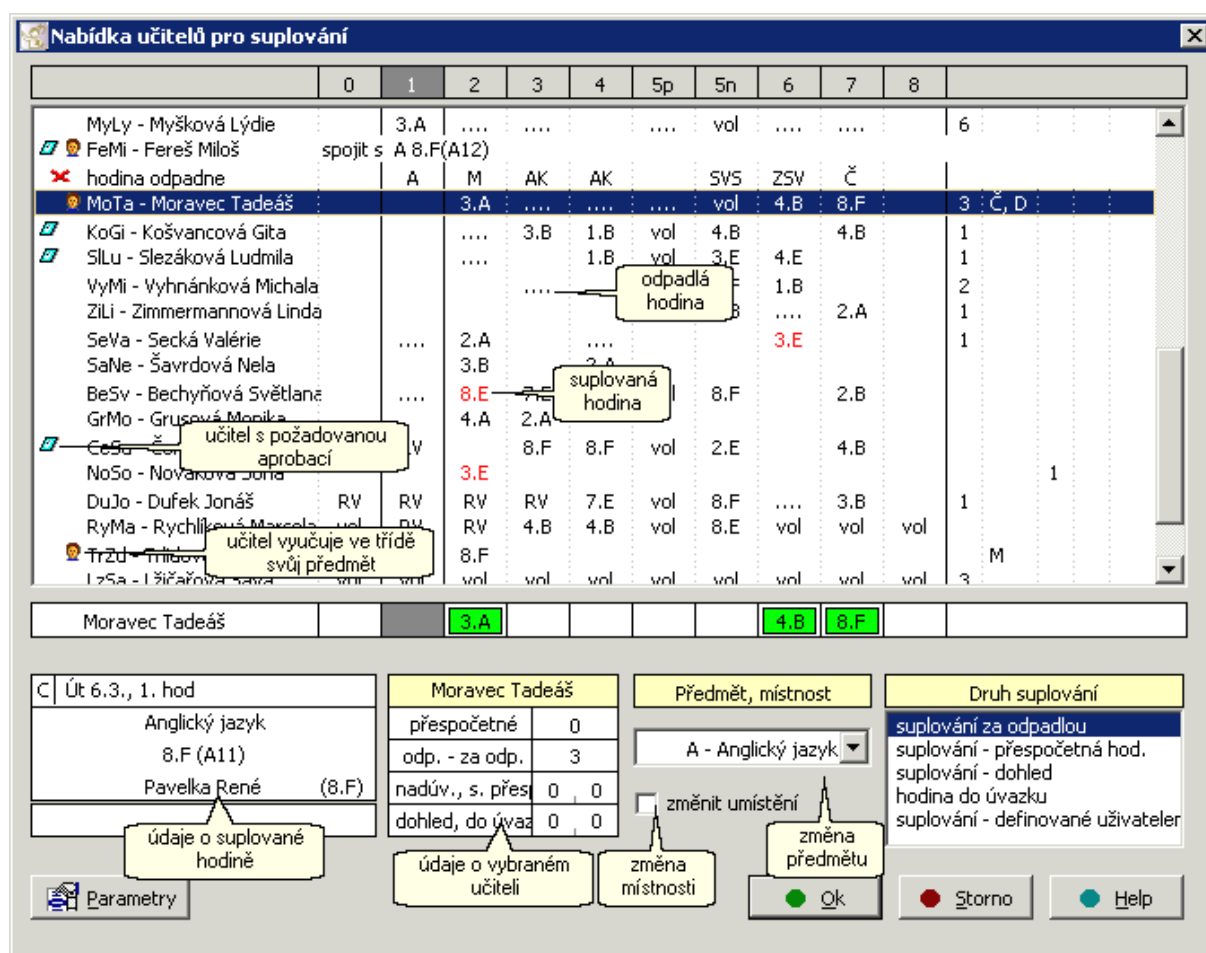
Nabídka učitelů pro suplování

| | 0 | 1 | 2 | 3 | 4 | 5p | 5n | 6 | 7 | 8 | |
|---|---|---|---|---|---|---|---|---|---|---|---|
| MyLy - Myšková Lýdie | | 3.A | .... | .... | | .... | vol | .... | .... | | 6 |
| FeMi - Fereš Miloš | spojit s | A 8.F(A12) | | | | | | | | | |
| hodina odpadne | | A | M | AK | AK | | SVS | ZSV | Č | | |
| MoTa - Moravec Tadeáš | | | 3.A | .... | .... | .... | vol | 4.B | 8.F | | 3 Č, D |
| KoGi - Košvancová Gita | | | .... | 3.B | 1.B | vol | 4.B | | 4.B | | 1 |
| SlLu - Slezáková Ludmila | | | .... | | 1.B | vol | 3.E | 4.E | | | 1 |
| VyMi - Vyhnánková Michala | | | | .... | | | | 1.B | | | 2 |
| ZiLi - Zimmermannová Linda | | | | | | | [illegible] | .... | 2.A | | 1 |
| SeVa - Secká Valérie | | .... | 2.A | | .... | | | 3.E | | | 1 |
| SaNe - Šavrdová Nela | | | 3.B | | 2.A | | | | | | |
| BeSv - Bechyňová Světlana | | .... | 8.E | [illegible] | | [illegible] | 8.F | | 2.B | | |
| GrMo - Grusová Monika | | | 4.A | 2.A | | | | | | | |
| CeSu - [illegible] | | V | | 8.F | 8.F | vol | 2.E | | 4.B | | |
| NoSo - Nováková Soňa | | | 3.E | | | | | | | | 1 |
| DuJo - Dufek Jonáš | RV | RV | RV | RV | 7.E | vol | 8.F | .... | 3.B | | 1 |
| RyMa - Rychlíková Marcela | vol | RV | RV | 4.B | 4.B | vol | 8.E | vol | vol | vol | |
| TrZu - Trnková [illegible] | | | 8.F | | | | | | | | M |
| LzSa - Ližičařová Sava | vol | vol | vol | vol | vol | vol | vol | vol | vol | vol | 3 |

odpadlá hodina
suplovaná hodina
učitel s požadovanou aprobací
učitel vyučuje ve třídě svůj předmět

Moravec Tadeáš | 3.A | 4.B | 8.F

C Út 6.3., 1. hod
Anglický jazyk
8.F (A11)
Pavelka René (8.F)
údaje o suplované hodině

Moravec Tadeáš
přespočetné 0
odp. - za odp. 3
nadúv., s. přesp 0 0
dohled, do úvaz 0 0
údaje o vybraném učiteli

Předmět, místnost
A - Anglický jazyk
změnit umístění
změna místnosti
změna předmětu

Druh suplování
suplování za odpadlou
suplování - přespočetná hod.
suplování - dohled
hodina do úvazku
suplování - definované uživateler

Parametry
Ok
Storno
Help